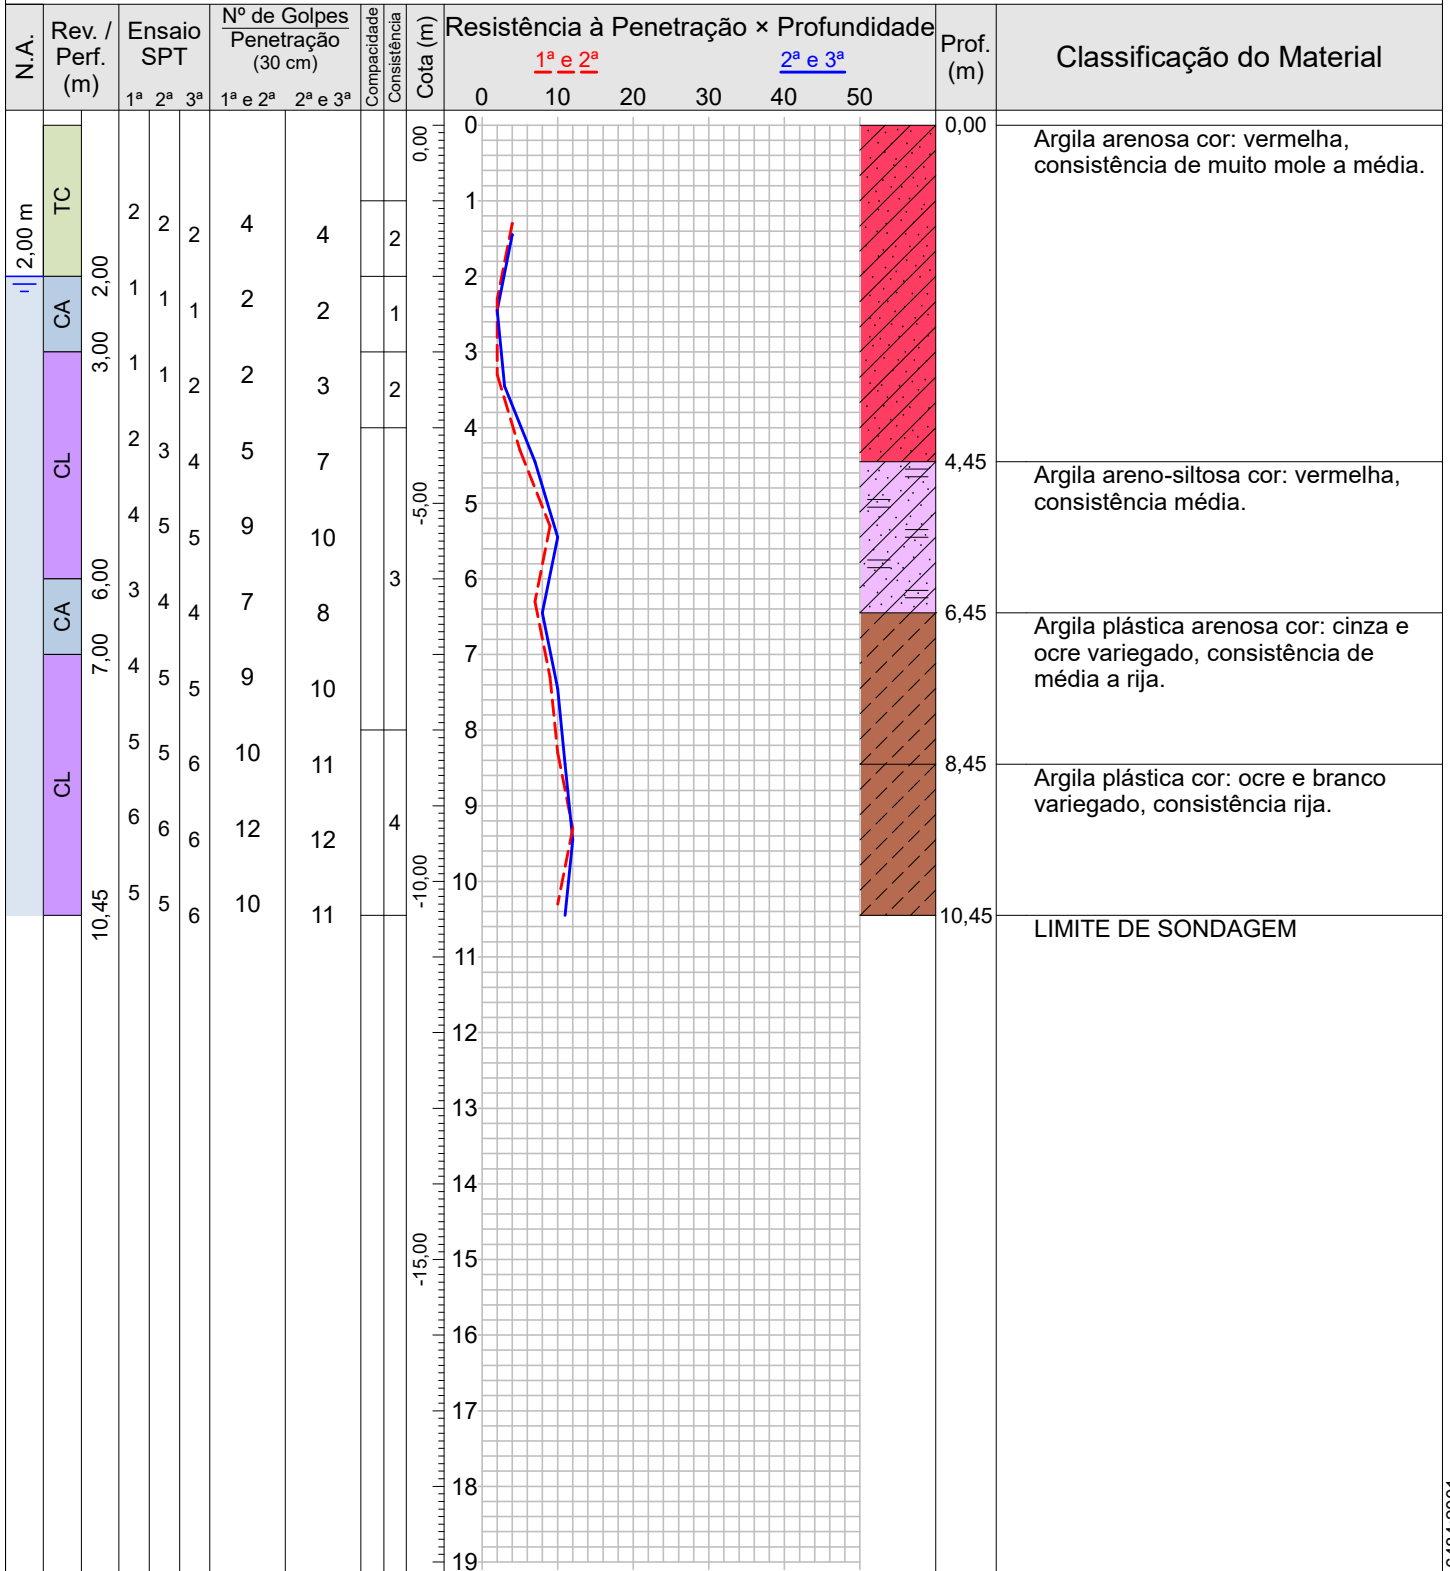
| N.A. | Rev. / Perf. (m) | | Ensaio SPT 1ª | 2ª | 3ª | Nº de Golpes Penetração (30 cm) 1ª e 2ª | 2ª e 3ª | Compacidade | Consistência | Cota (m) | Resistência à Penetração × Profundidade | Prof. (m) | Classificação do Material |
|---|---|---|---|---|---|---|---|---|---|---|---|---|---|
| 2,00 m | TC | | 2 | 2 | 2 | 4 | 4 | | 2 | 0,00 | | 0,00 | Argila arenosa cor: vermelha, consistência de muito mole a média. |
| | CA | 2,00 | 1 | 1 | 1 | 2 | 2 | | 1 | | | | |
| | CL | 3,00 | 1 | 1 | 2 | 2 | 3 | | 2 | | | | |
| | | | 2 | 3 | 4 | 5 | 7 | | | | | 4,45 | Argila areno-siltosa cor: vermelha, consistência média. |
| | | | 4 | 5 | 5 | 9 | 10 | | | -5,00 | | | |
| | CA | 6,00 | 3 | 4 | 4 | 7 | 8 | | 3 | | | 6,45 | Argila plástica arenosa cor: cinza e ocre variegado, consistência de média a rija. |
| | CL | 7,00 | 4 | 5 | 5 | 9 | 10 | | | | | | |
| | | | 5 | 5 | 6 | 10 | 11 | | | | | 8,45 | Argila plástica cor: ocre e branco variegado, consistência rija. |
| | | | 6 | 6 | 6 | 12 | 12 | | 4 | -10,00 | | | |
| | | 10,45 | 5 | 5 | 6 | 10 | 11 | | | | | 10,45 | LIMITE DE SONDAGEM |

1ª e 2ª
2ª e 3ª
0 10 20 30 40 50
0 1 2 3 4 5 6 7 8 9 10 11 12 13 14 15 16 17 18 19
-15,00